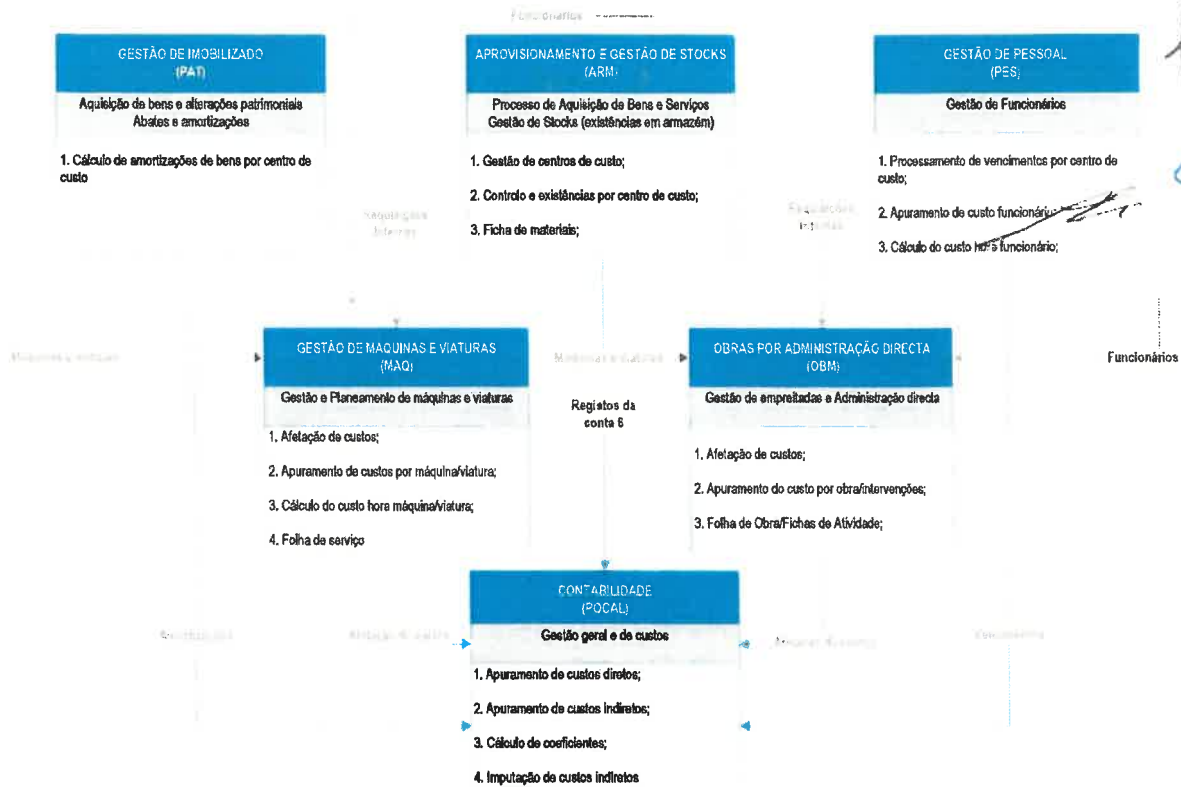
Funcionários

GESTÃO DE IMOBILIZADO
(PAT)

Aquisição de bens e alterações patrimoniais
Abates e amortizações

1. Cálculo de amortizações de bens por centro de custo

APROVISIONAMENTO E GESTÃO DE STOCKS
(ARM)

Processo de Aquisição de Bens e Serviços
Gestão de Stocks (existências em armazém)

1. Gestão de centros de custo;

2. Controlo e existências por centro de custo;

3. Ficha de materiais;

GESTÃO DE PESSOAL
(PES)

Gestão de Funcionários

1. Processamento de vencimentos por centro de custo;

2. Apuramento de custo funcionário

3. Cálculo do custo hora funcionário;

Requisições Internas

Requisições Internas

Máquinas e viaturas

GESTÃO DE MAQUINAS E VIATURAS
(MAQ)

Gestão e Planeamento de máquinas e viaturas

1. Afetação de custos;

2. Apuramento de custos por máquina/viatura;

3. Cálculo do custo hora máquina/viatura;

4. Folha de serviço

Máquinas e viaturas

Registos da conta 6

OBRAS POR ADMINISTRAÇÃO DIRECTA
(OBM)

Gestão de empreitadas e Administração directa

1. Afetação de custos;

2. Apuramento do custo por obra/intervenções;

3. Folha de Obra/Fichas de Atividade;

Funcionários

CONTABILIDADE
(POCAL)

Gestão geral e de custos

1. Apuramento de custos diretos;

2. Apuramento de custos indiretos;

3. Cálculo de coeficientes;

4. Imputação de custos indiretos

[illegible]

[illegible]

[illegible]

Vencimentos